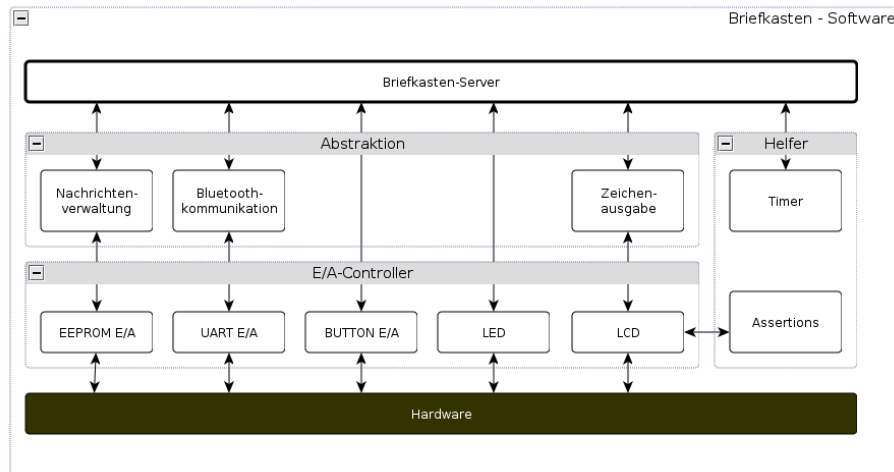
Briefkasten - Software

Briefkasten-Server

Abstraktion

Nachrichtenverwaltung

Bluetoothkommunikation

Zeichenausgabe

Helfer

Timer

E/A-Controller

EEPROM E/A

UART E/A

BUTTON E/A

LED

LCD

Assertions

Hardware